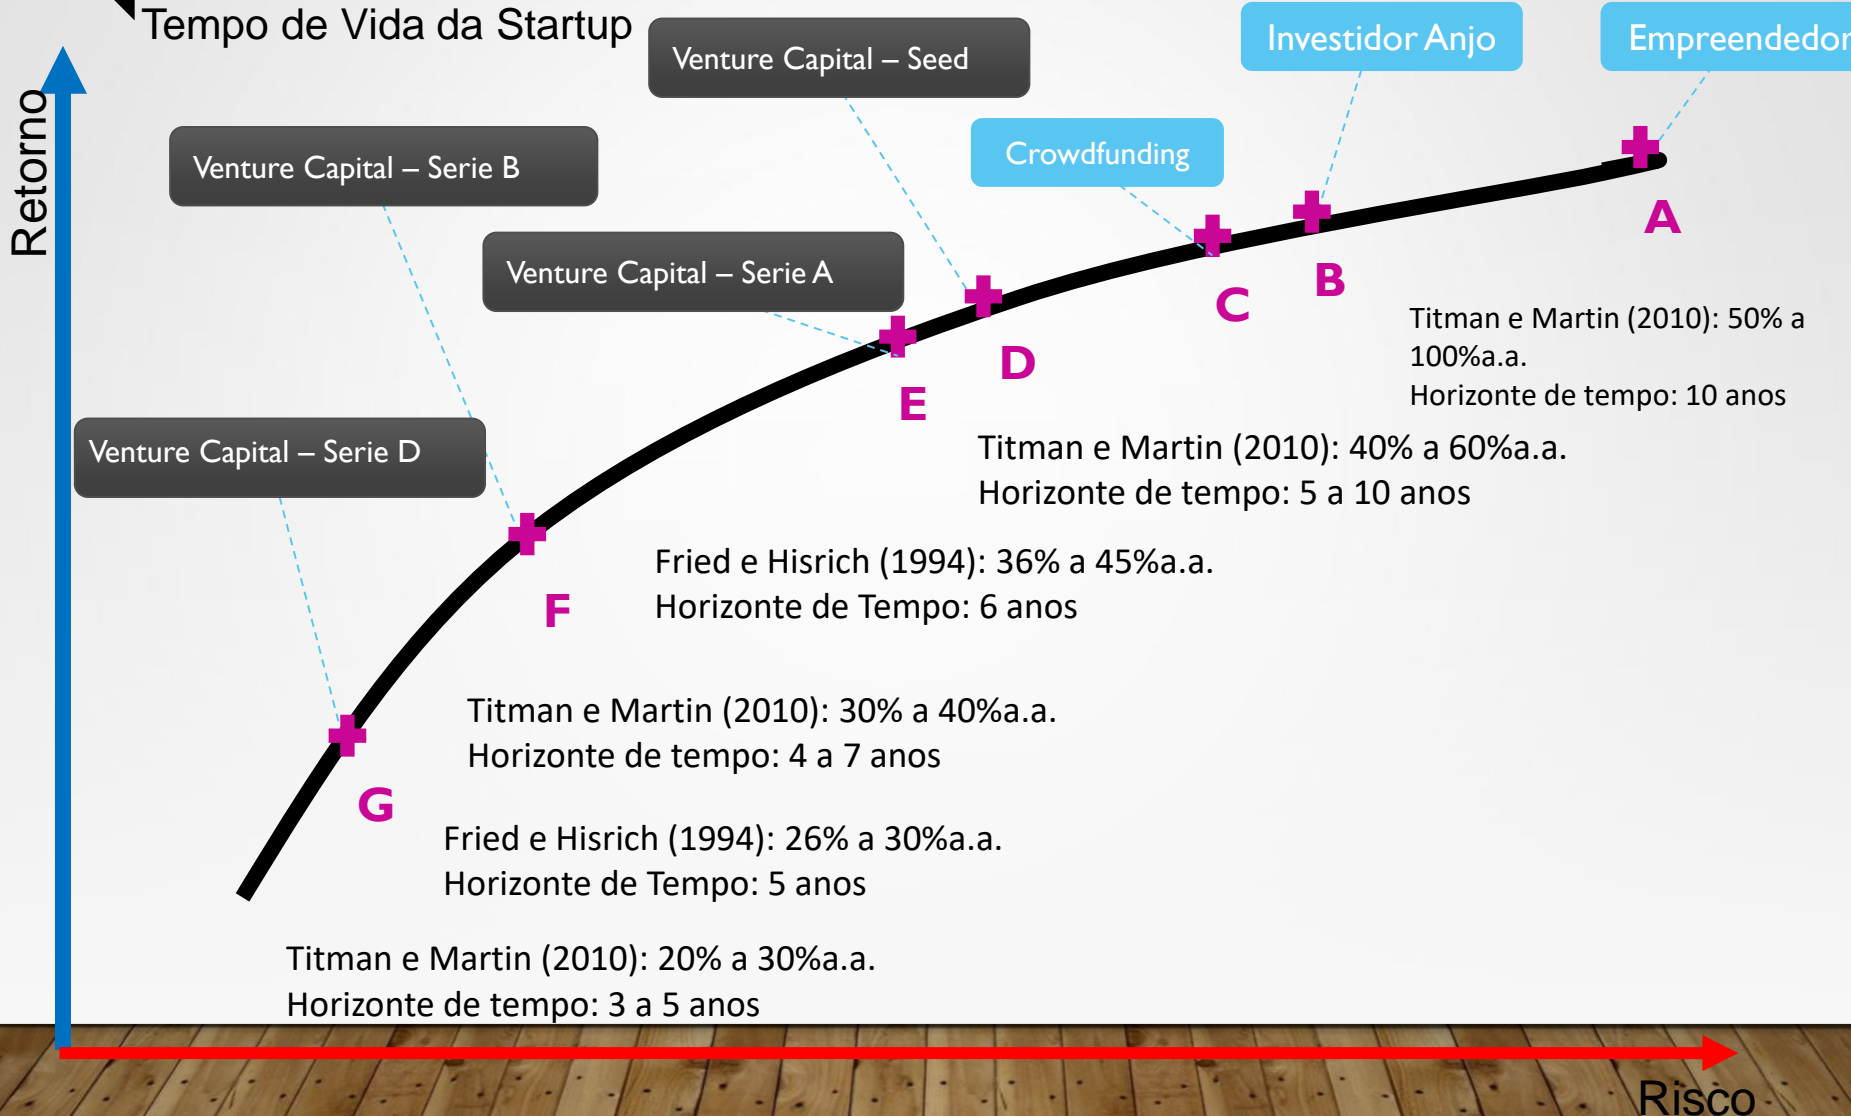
Tempo de Vida da Startup

Retorno

Venture Capital – Seed

Investidor Anjo

Empreendedor

Venture Capital – Serie B

Crowdfunding

Venture Capital – Serie A

Venture Capital – Serie D

A

B

C

D

E

F

G

Titman e Martin (2010): 50% a 100%a.a.
Horizonte de tempo: 10 anos

Titman e Martin (2010): 40% a 60%a.a.
Horizonte de tempo: 5 a 10 anos

Fried e Hisrich (1994): 36% a 45%a.a.
Horizonte de Tempo: 6 anos

Titman e Martin (2010): 30% a 40%a.a.
Horizonte de tempo: 4 a 7 anos

Fried e Hisrich (1994): 26% a 30%a.a.
Horizonte de Tempo: 5 anos

Titman e Martin (2010): 20% a 30%a.a.
Horizonte de tempo: 3 a 5 anos

Risco